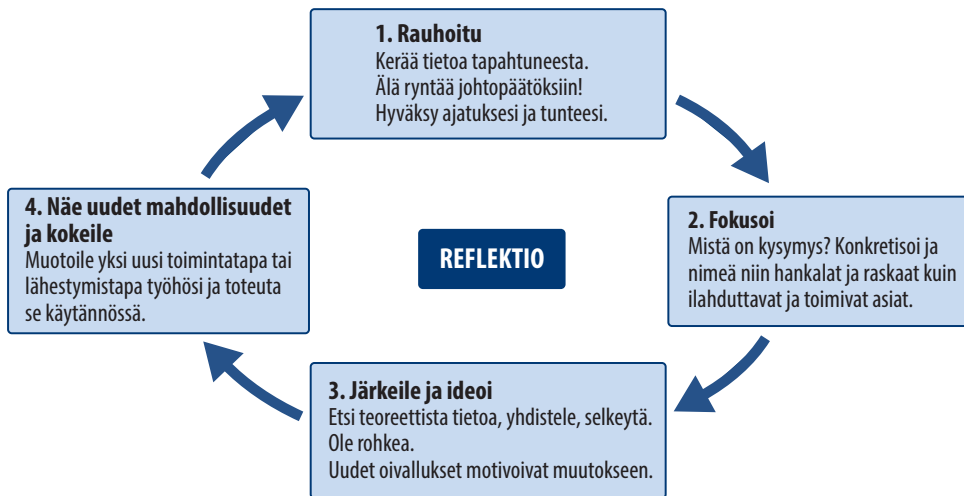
1. Rauhoitu
Kerää tietoa tapahtuneesta.
Älä ryntää johtopäätöksiin!
Hyväksy ajatuksesi ja tunteesi.

2. Fokusoi
Mistä on kysymys? Konkretisoi ja nimeä niin hankalat ja raskaat kuin ilahduttavat ja toimivat asiat.

3. Järkeile ja ideoi
Etsi teoreettista tietoa, yhdistele, selkeytä.
Ole rohkea.
Uudet oivallukset motivoivat muutokseen.

4. Näe uudet mahdollisuudet ja kokeile
Muotoile yksi uusi toimintatapa tai lähestymistapa työhösi ja toteuta se käytännössä.

REFLEKTIO